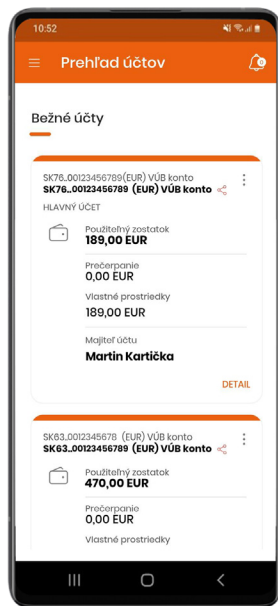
10:52

Prehľad účtov

Bežné účty

SK76_00123456789(EUR) VÚB konto
SK76_00123456789 (EUR) VÚB konto

HLAVNÝ ÚČET

Použiteľný zostatok
189,00 EUR

Prečerpanie
0,00 EUR

Vlastné prostriedky
189,00 EUR

Majiteľ účtu
Martin Kartička

DETAIL

SK63_00123345678 (EUR) VÚB konto
SK63_00123345678 (EUR) VÚB konto

Použiteľný zostatok
470,00 EUR

Prečerpanie
0,00 EUR

Vlastné prostriedky